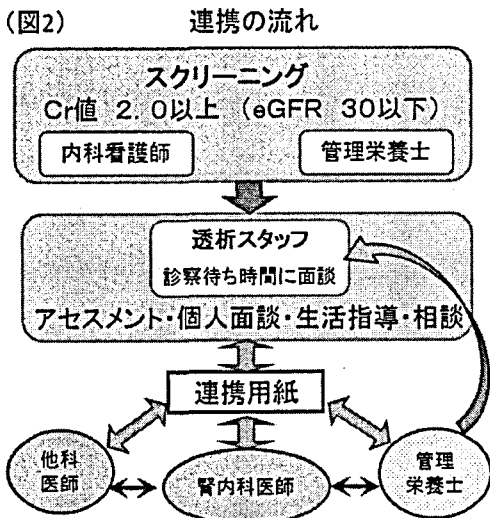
(図2)　連携の流れ

スクリーニング
Cr値 2. 0以上 (eGFR 30以下)

内科看護師

管理栄養士

透析スタッフ
診察待ち時間に面談

アセスメント・個人面談・生活指導・相談

連携用紙

他科医師

腎内科医師

管理栄養士